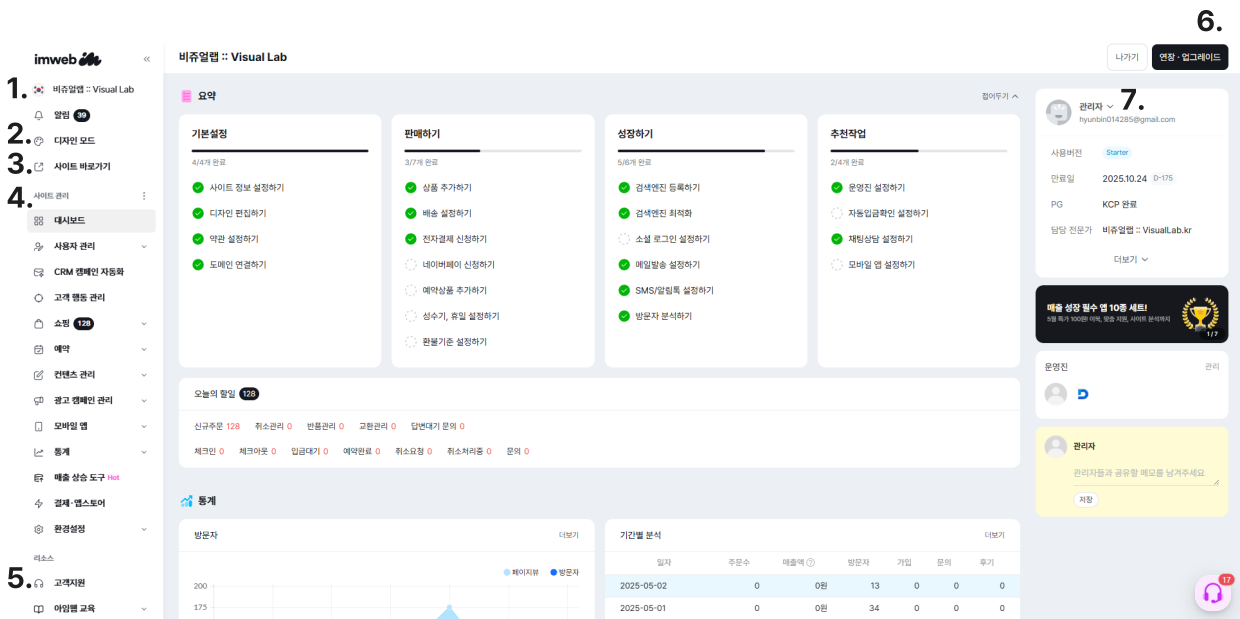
6.

imweb

«

1. 비쥬얼랩 :: Visual Lab

알림 39

2. 디자인 모드

3. 사이트 바로가기

4. 사이트 관리

대시보드

사용자 관리

CRM 캠페인 자동화

고객 행동 관리

쇼핑 128

예약

컨텐츠 관리

광고 캠페인 관리

모바일 앱

통계

매출 상승 도구 Hot

결제·앱스토어

환경설정

리소스

5. 고객지원

아임웹 교육

비쥬얼랩 :: Visual Lab

나가기

연장 · 업그레이드

요약

접어두기

기본설정

4/4개 완료

사이트 정보 설정하기

디자인 편집하기

약관 설정하기

도메인 연결하기

판매하기

3/7개 완료

상품 추가하기

배송 설정하기

전자결제 신청하기

네이버페이 신청하기

예약상품 추가하기

성수기, 휴일 설정하기

환불기준 설정하기

성장하기

5/6개 완료

검색엔진 등록하기

검색엔진 최적화

소셜 로그인 설정하기

메일발송 설정하기

SMS/알림톡 설정하기

방문자 분석하기

추천작업

2/4개 완료

운영진 설정하기

자동입금확인 설정하기

채팅상담 설정하기

모바일 앱 설정하기

오늘의 할일 128

신규주문 128 취소관리 0 반품관리 0 교환관리 0 답변대기 문의 0

체크인 0 체크아웃 0 입금대기 0 예약완료 0 취소요청 0 취소처리중 0 문의 0

통계

방문자

더보기

페이지뷰 방문자

200

175

기간별 분석

더보기

| 일자 | 주문수 | 매출액 | 방문자 | 가입 | 문의 | 후기 |
|---|---|---|---|---|---|---|
| 2025-05-02 | 0 | 0원 | 13 | 0 | 0 | 0 |
| 2025-05-01 | 0 | 0원 | 34 | 0 | 0 | 0 |

관리자 7.

hyunbin014285@gmail.com

사용버전 Starter

만료일 2025.10.24 D-175

PG KCP 완료

담당 전문가 비쥬얼랩 :: VisualLab.kr

더보기

매출 성장 필수 앱 10종 세트!

5월 특가 100원! 이벤트, 맞춤 지원, 사이트 분석까지

1 / 7

운영진

관리

관리자

관리자들과 공유할 메모를 남겨주세요

저장

17